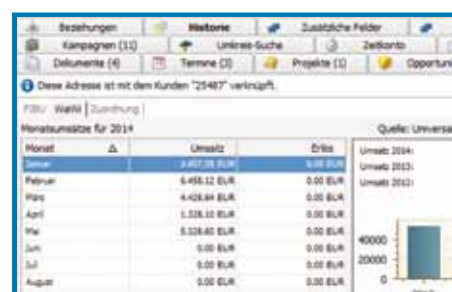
Beziehungen | Historie | Zusätzliche Felder
Kampagnen (11) | Umkreis-Suche | Zeitkonto
Dokumente (4) | Termine (3) | Projekte (1) | Opportuni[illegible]

Diese Adresse ist mit dem Kunden "25487" verknüpft.

FiBu WaWi Zuordnung

Monatsumsätze für 2014

Quelle: Universa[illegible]

| Monat | Δ | Umsatz | Erlös |
|---|---|---|---|
| Januar | | 3.457,35 EUR | 0,00 EUR |
| Februar | | 6.456,12 EUR | 0,00 EUR |
| März | | 4.428,64 EUR | 0,00 EUR |
| April | | 1.326,10 EUR | 0,00 EUR |
| Mai | | 5.328,60 EUR | 0,00 EUR |
| Juni | | 0,00 EUR | 0,00 EUR |
| Juli | | 0,00 EUR | 0,00 EUR |
| August | | 0,00 EUR | 0,00 EUR |

Umsatz 2014:
Umsatz 2013:
Umsatz 2012:

40000
20000
0